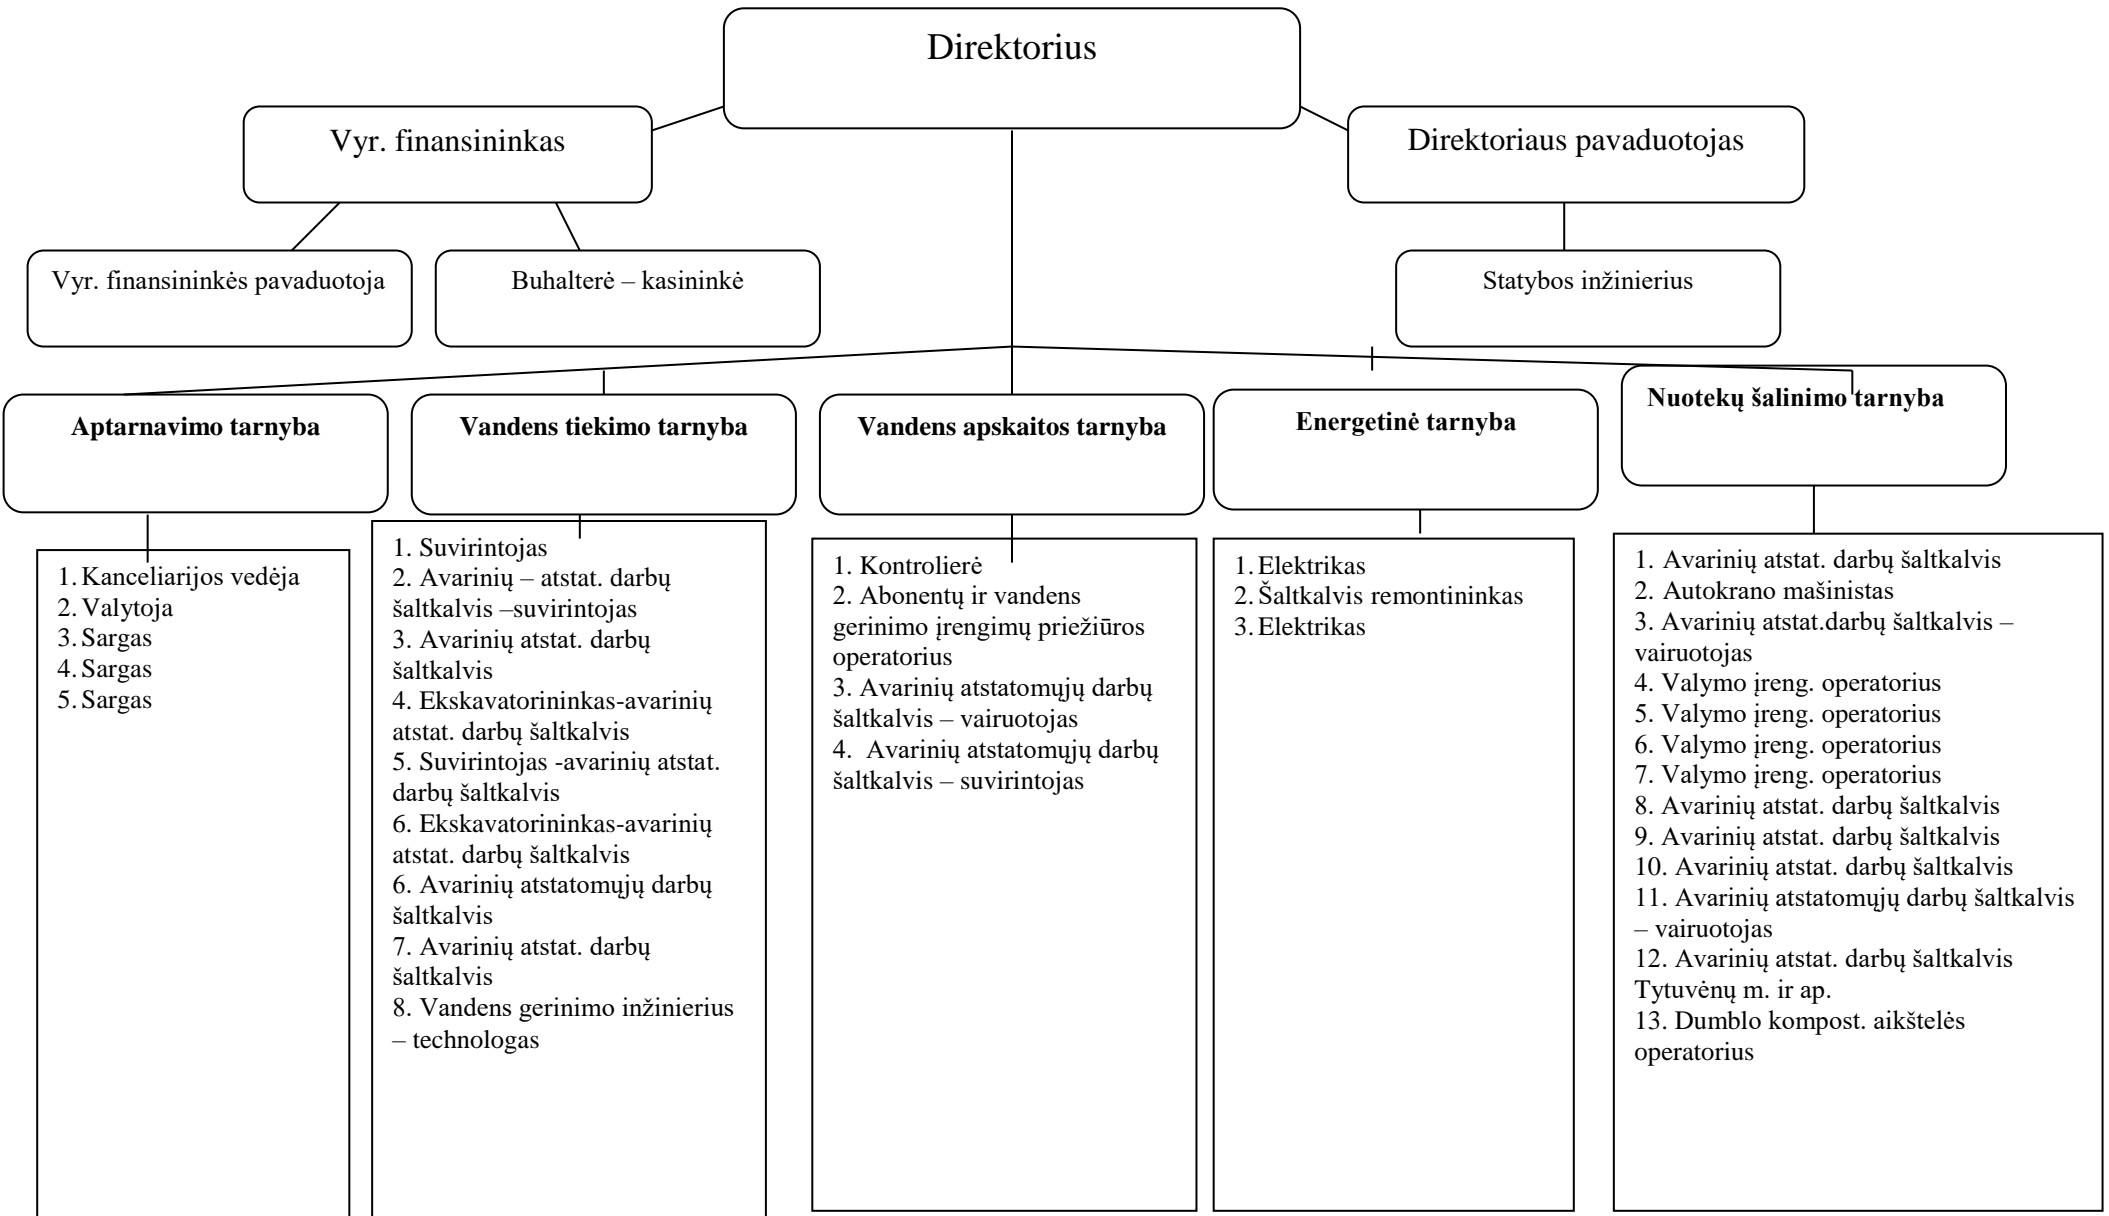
Direktorius

Vyr. finansininkas

Direktoriaus pavaduotojas

Vyr. finansininkės pavaduotoja

Buhalterė – kasininkė

Statybos inžinierius

Aptarnavimo tarnyba

Vandens tiekimo tarnyba

Vandens apskaitos tarnyba

Energetinė tarnyba

Nuotekų šalinimo tarnyba

1. Kanceliarijos vedėja
2. Valytoja
3. Sargas
4. Sargas
5. Sargas

1. Suvirintojas
2. Avarinių – atstat. darbų šaltkalvis –suvirintojas
3. Avarinių atstat. darbų šaltkalvis
4. Ekskavatorininkas-avarinių atstat. darbų šaltkalvis
5. Suvirintojas -avarinių atstat. darbų šaltkalvis
6. Ekskavatorininkas-avarinių atstat. darbų šaltkalvis
6. Avarinių atstatomųjų darbų šaltkalvis
7. Avarinių atstat. darbų šaltkalvis
8. Vandens gerinimo inžinierius – technologas

1. Kontrolierė
2. Abonentų ir vandens gerinimo įrengimų priežiūros operatorius
3. Avarinių atstatomųjų darbų šaltkalvis – vairuotojas
4. Avarinių atstatomųjų darbų šaltkalvis – suvirintojas

1. Elektrikas
2. Šaltkalvis remontininkas
3. Elektrikas

1. Avarinių atstat. darbų šaltkalvis
2. Autokrano mašinistas
3. Avarinių atstat.darbų šaltkalvis – vairuotojas
4. Valymo įreng. operatorius
5. Valymo įreng. operatorius
6. Valymo įreng. operatorius
7. Valymo įreng. operatorius
8. Avarinių atstat. darbų šaltkalvis
9. Avarinių atstat. darbų šaltkalvis
10. Avarinių atstat. darbų šaltkalvis
11. Avarinių atstatomųjų darbų šaltkalvis – vairuotojas
12. Avarinių atstat. darbų šaltkalvis Tytuvėnų m. ir ap.
13. Dumblo kompost. aikštelės operatorius